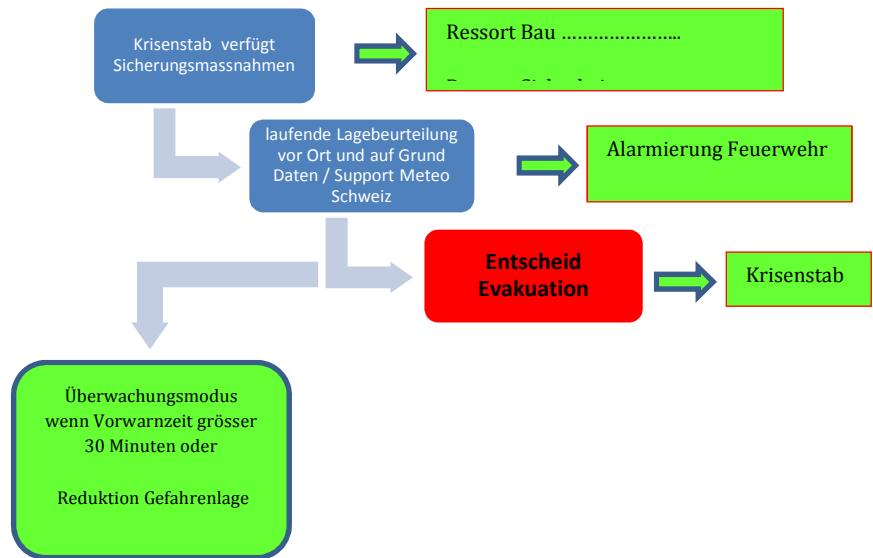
Krisenstab verfügt Sicherungsmassnahmen

Ressort Bau …………………..

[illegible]

laufende Lagebeurteilung vor Ort und auf Grund Daten / Support Meteo Schweiz

Alarmierung Feuerwehr

Entscheid Evakuation

Krisenstab

Überwachungsmodus wenn Vorwarnzeit grösser 30 Minuten oder

Reduktion Gefahrenlage